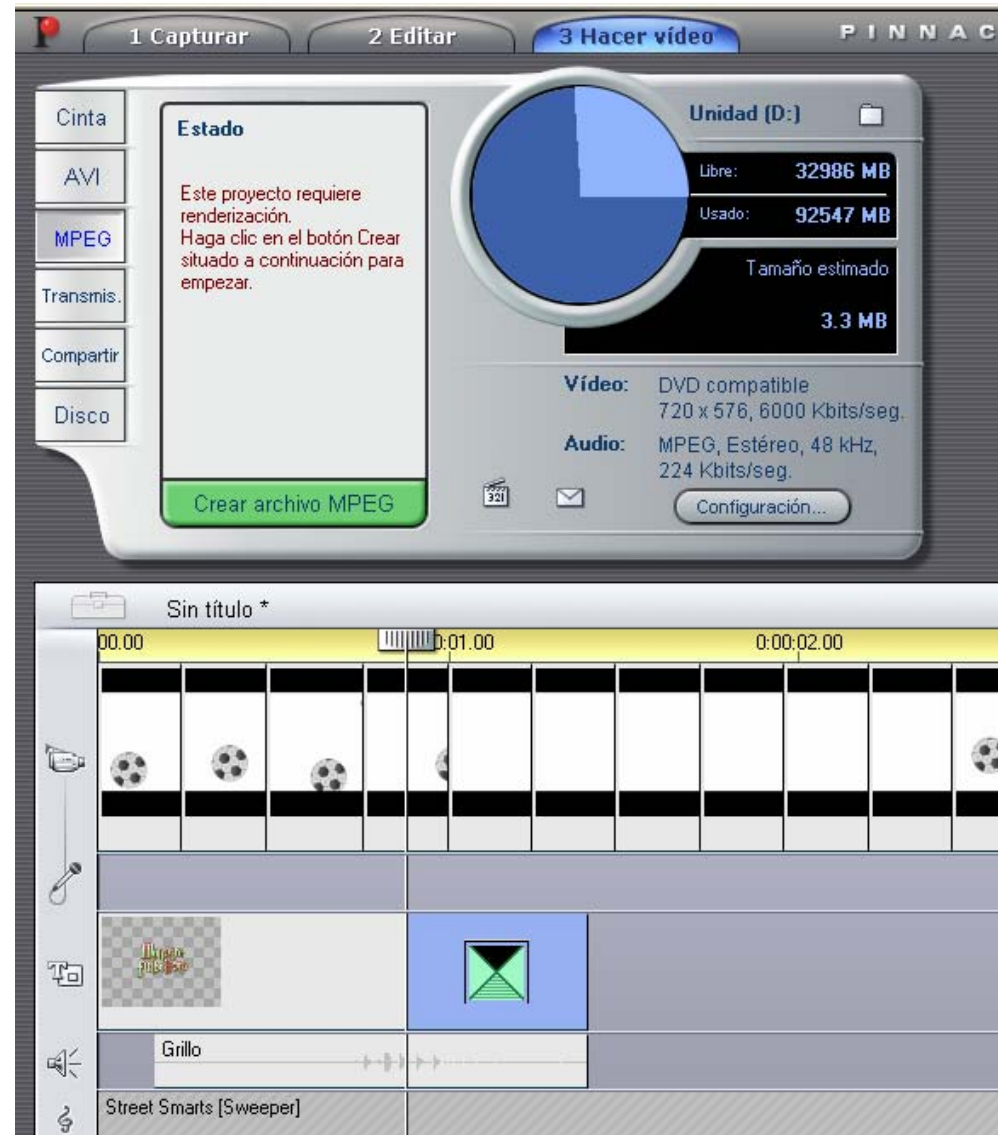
1 Capturar
2 Editar
3 Hacer vídeo
PINNAC

Cinta
AVI
MPEG
Transmis.
Compartir
Disco

Estado

Este proyecto requiere renderización.
Haga clic en el botón Crear situado a continuación para empezar.

Crear archivo MPEG

Unidad (D:)
Libre: 32986 MB
Usado: 92547 MB
Tamaño estimado
3.3 MB

Vídeo: DVD compatible
720 x 576, 6000 Kbits/seg.
Audio: MPEG, Estéreo, 48 kHz, 224 Kbits/seg.

Configuración...

Sin título *
00.00
0:01.00
0:00:02.00

Grillo
Street Smarts [Sweeper]